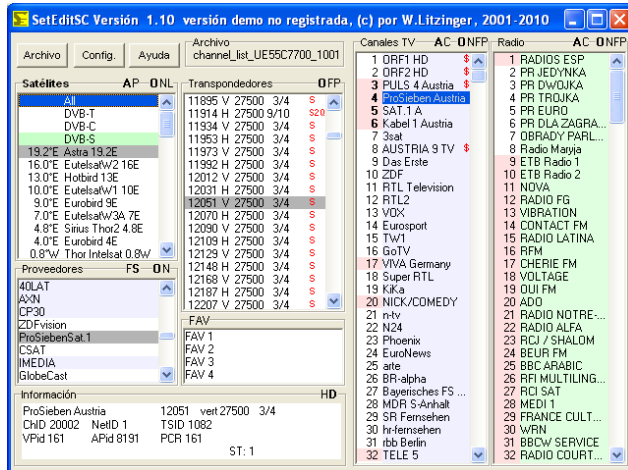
SetEditSC Versión 1.10 versión demo no registrada, (c) por W.Litzinger, 2001-2010

Archivo | Config. | Ayuda

Archivo
channel_list_UE55C7700_1001

Satélites AP ONL
All
DVB-T
DVB-C
DVB-S
19.2°E Astra 19.2E
16.0°E EutelsatW2 16E
13.0°E Hotbird 13E
10.0°E EutelsatW1 10E
9.0°E Eurobird 9E
7.0°E EutelsatW3A 7E
4.8°E Sirius Thor2 4.8E
4.0°E Eurobird 4E
0.8°W Thor Intelsat 0.8W

Transpondedores OFP
11895 V 27500 3/4 S
11914 H 27500 9/10 S20
11934 V 27500 3/4 S
11953 H 27500 3/4 S
11973 V 27500 3/4 S
11992 H 27500 3/4 S
12012 V 27500 3/4 S
12031 H 27500 3/4 S
12051 V 27500 3/4 S
12070 H 27500 3/4 S
12090 V 27500 3/4 S
12109 H 27500 3/4 S
12129 V 27500 3/4 S
12148 H 27500 3/4 S
12168 V 27500 3/4 S
12187 H 27500 3/4 S
12207 V 27500 3/4 S

Proveedores FS ON
40LAT
AXN
CP30
ZDFvision
ProSiebenSat.1
CSAT
IMEDIA
GlobeCast

FAV
FAV 1
FAV 2
FAV 3
FAV 4

Información HD
ProSieben Austria 12051 vert 27500 3/4
ChID 20002 NetID 1 TSID 1082
VPid 161 APid 8191 PCR 161
ST: 1

Canales TV AC ONFP
1 ORF1 HD $
2 ORF2 HD $
3 PULS 4 Austria $
4 ProSieben Austria
5 SAT.1 A
6 Kabel 1 Austria
7 3sat
8 AUSTRIA 9 TV $
9 Das Erste
10 ZDF
11 RTL Television
12 RTL2
13 VOX
14 Eurosport
15 TW1
16 GoTV
17 VIVA Germany
18 Super RTL
19 KiKa
20 NICK/COMEDY
21 n-tv
22 N24
23 Phoenix
24 EuroNews
25 arte
26 BR-alpha
27 Bayerisches FS ...
28 MDR S-Anhalt
29 SR Fernsehen
30 hr-fernsehen
31 rbb Berlin
32 TELE 5

Radio AC ONFP
1 RADIOS ESP
2 PR JEDYNKA
3 PR DWOJKA
4 PR TROJKA
5 PR EURO
6 PR DLA ZAGRA...
7 OBRADY PARL...
8 Radio Maryja
9 ETB Radio 1
10 ETB Radio 2
11 NOVA
12 RADIO FG
13 VIBRATION
14 CONTACT FM
15 RADIO LATINA
16 RFM
17 CHERIE FM
18 VOLTAGE
19 OUI FM
20 ADO
21 RADIO NOTRE-...
22 RADIO ALFA
23 RCJ / SHALOM
24 BEUR FM
25 BBC ARABIC
26 RFI MULTILING...
27 RCI SAT
28 MEDI 1
29 FRANCE CULT...
30 WRN
31 BBCW SERVICE
32 RADIO COURT...